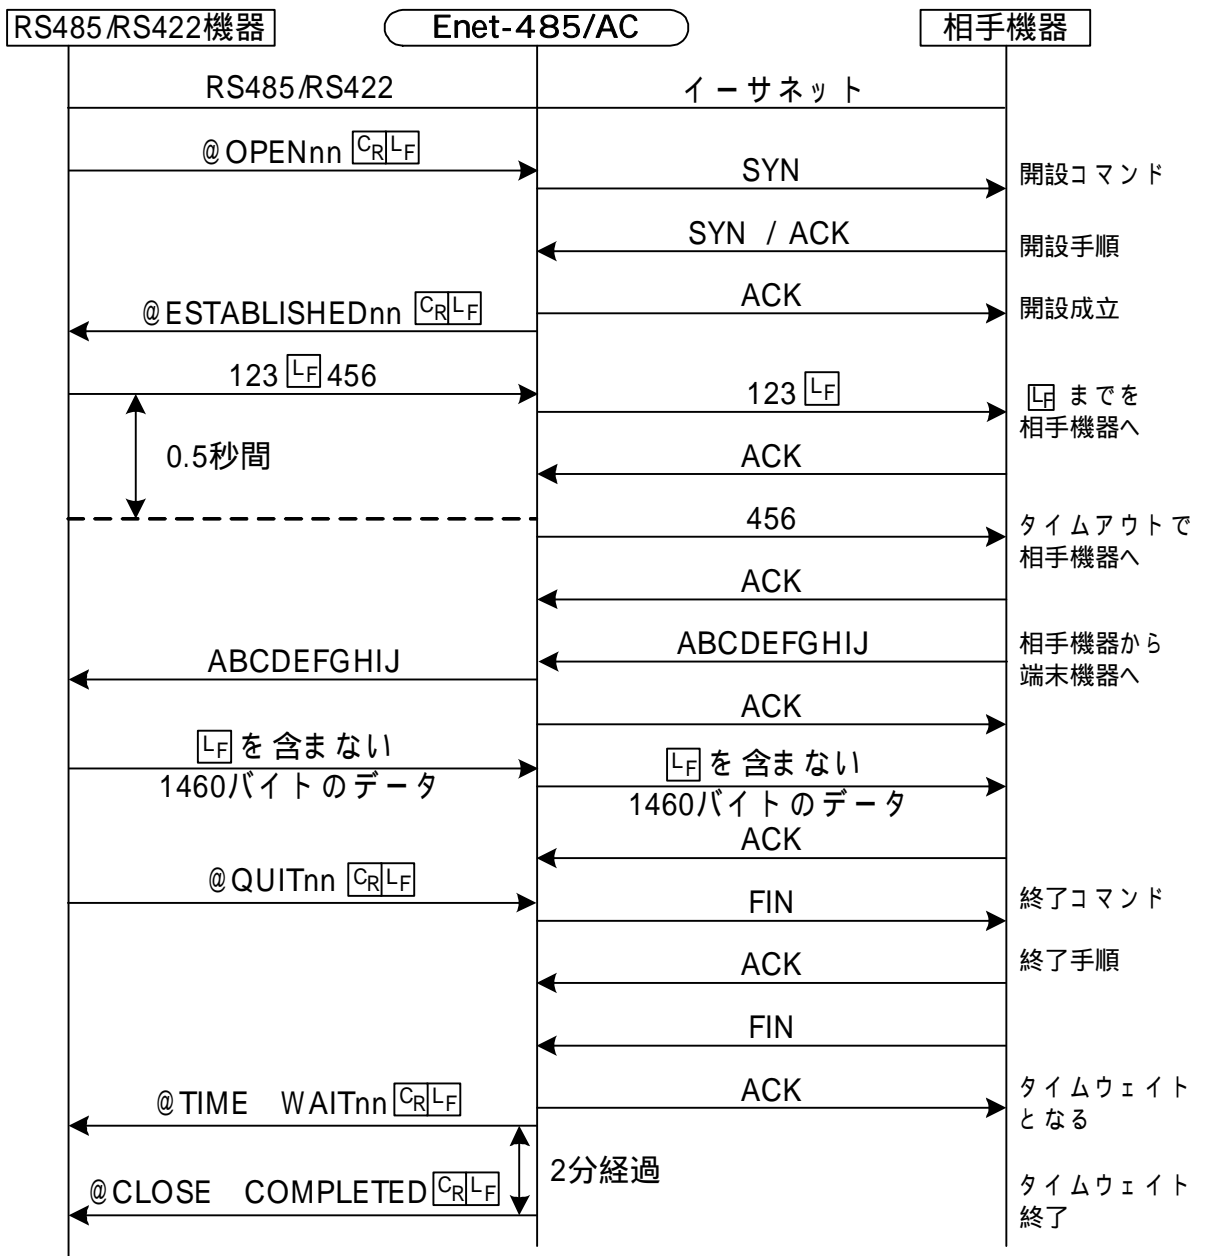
RS485/RS422機器

Enet-485/AC

相手機器

RS485/RS422

イーサネット

@OPENnn $C_R L_F$

SYN

開設コマンド

SYN / ACK

開設手順

@ESTABLISHEDnn $C_R L_F$

ACK

開設成立

123 $L_F$ 456

123 $L_F$

$L_F$ までを相手機器へ

0.5秒間

ACK

456

タイムアウトで相手機器へ

ACK

ABCDEFGHIJ

相手機器から端末機器へ

ABCDEFGHIJ

ACK

$L_F$ を含まない 1460バイトのデータ

$L_F$ を含まない 1460バイトのデータ

ACK

@QUITnn $C_R L_F$

FIN

終了コマンド

ACK

終了手順

FIN

@TIME WAITnn $C_R L_F$

ACK

タイムウェイトとなる

2分経過

@CLOSE COMPLETED $C_R L_F$

タイムウェイト終了